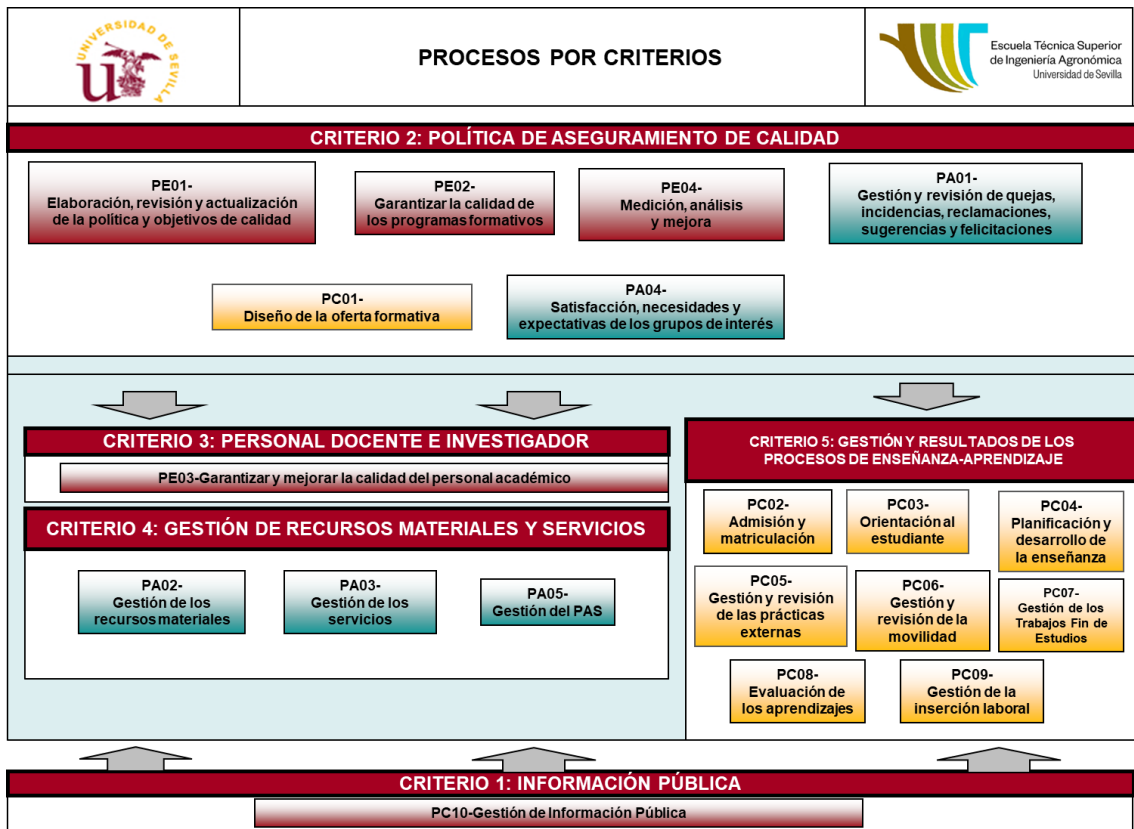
UNIVERSIDAD DE SEVILLA

PROCESOS POR CRITERIOS

Escuela Técnica Superior de Ingeniería Agronómica Universidad de Sevilla

CRITERIO 2: POLÍTICA DE ASEGURAMIENTO DE CALIDAD

PE01- Elaboración, revisión y actualización de la política y objetivos de calidad

PE02- Garantizar la calidad de los programas formativos

PE04- Medición, análisis y mejora

PA01- Gestión y revisión de quejas, incidencias, reclamaciones, sugerencias y felicitaciones

PC01- Diseño de la oferta formativa

PA04- Satisfacción, necesidades y expectativas de los grupos de interés

CRITERIO 3: PERSONAL DOCENTE E INVESTIGADOR

PE03-Garantizar y mejorar la calidad del personal académico

CRITERIO 4: GESTIÓN DE RECURSOS MATERIALES Y SERVICIOS

PA02- Gestión de los recursos materiales

PA03- Gestión de los servicios

PA05- Gestión del PAS

CRITERIO 5: GESTIÓN Y RESULTADOS DE LOS PROCESOS DE ENSEÑANZA-APRENDIZAJE

PC02- Admisión y matriculación

PC03- Orientación al estudiante

PC04- Planificación y desarrollo de la enseñanza

PC05- Gestión y revisión de las prácticas externas

PC06- Gestión y revisión de la movilidad

PC07- Gestión de los Trabajos Fin de Estudios

PC08- Evaluación de los aprendizajes

PC09- Gestión de la inserción laboral

CRITERIO 1: INFORMACIÓN PÚBLICA

PC10-Gestión de Información Pública